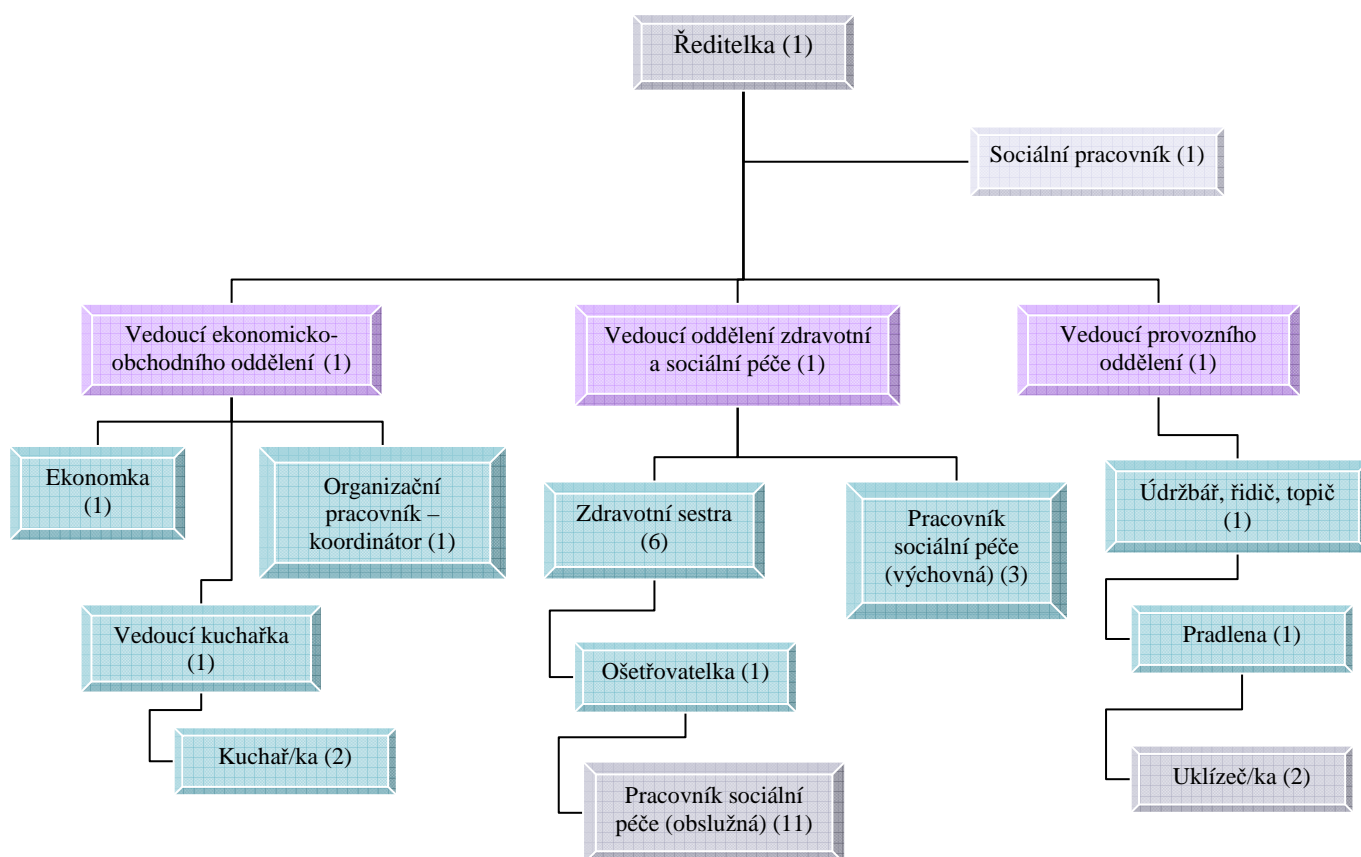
Ředitelka (1)

Sociální pracovník (1)

Vedoucí ekonomicko-obchodního oddělení (1)

Vedoucí oddělení zdravotní a sociální péče (1)

Vedoucí provozního oddělení (1)

Ekonomka (1)

Organizační pracovník – koordinátor (1)

Vedoucí kuchařka (1)

Kuchař/ka (2)

Zdravotní sestra (6)

Pracovník sociální péče (výchovná) (3)

Ošetřovatelka (1)

Pracovník sociální péče (obslužná) (11)

Údržbář, řidič, topič (1)

Pradlena (1)

Uklízeč/ka (2)